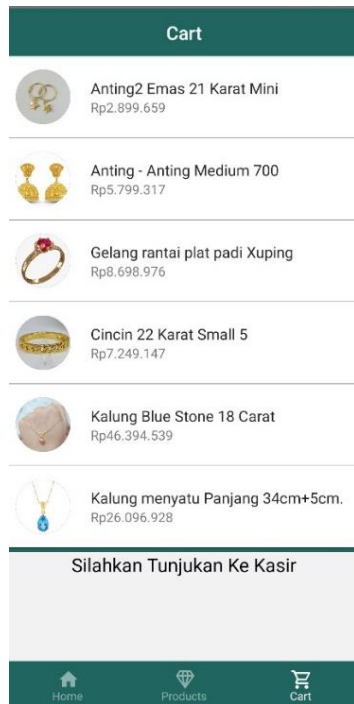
Cart

Anting2 Emas 21 Karat Mini
Rp2.899.659

Anting - Anting Medium 700
Rp5.799.317

Gelang rantai plat padi Xuping
Rp8.698.976

Cincin 22 Karat Small 5
Rp7.249.147

Kalung Blue Stone 18 Carat
Rp46.394.539

Kalung menyatu Panjang 34cm+5cm.
Rp26.096.928

Silahkan Tunjukan Ke Kasir

Home
Products
Cart